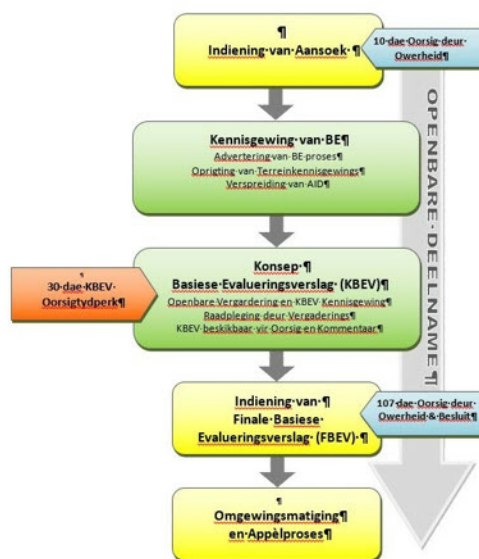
¶
Indiening·van·Aansoek·¶

10-dae·Oorsig·deur·Owerheid¶

OPENBARE·DEELNAME·¶

Kennisgewing·van·BE¶
Advertering·van·BE-proses¶
Oprigting·van·Terreinkennisgewings¶
Verspreiding·van·AID¶

¶
30-dae·KBEV·Oorsigtydperk¶

Konsep·¶
Basiese·Evalueringsverslag·(KBEV)¶
Openbare·Vergardering·en·KBEV·Kennisgewing¶
Raadpleging·deur·Vergaderings¶
KBEV·beskikbaar·vir·Oorsig·en·Kommentaar¶

Indiening·van·¶
Finale·Basiese·Evalueringsverslag·(FBEV)·¶

107-dae·Oorsig·deur·Owerheid·&·Besluit¶

¶
Omgewingsmatiging¶
en·Appèlproses¶